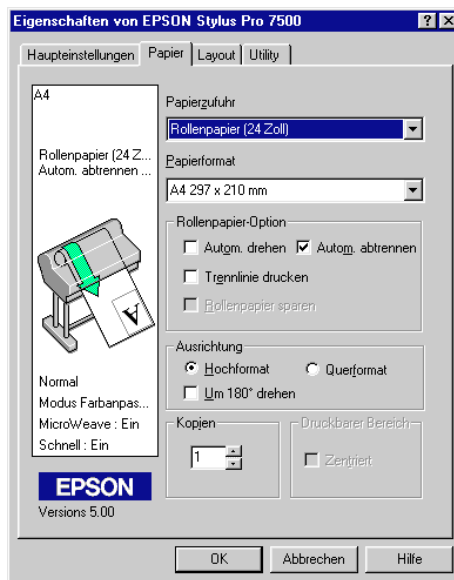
Eigenschaften von EPSON Stylus Pro 7500 ? X

Haupteinstellungen Papier Layout Utility

A4

Rollenpapier (24 Z...
Autom. abtrennen ...

Normal
Modus Farbanpas...
MicroWeave : Ein
Schnell : Ein

EPSON
Versions 5.00

Papierzufuhr
Rollenpapier (24 Zoll)

Papierformat
A4 297 x 210 mm

Rollenpapier-Option
Autom. drehen
Autom. abtrennen
Trennlinie drucken
Rollenpapier sparen

Ausrichtung
Hochformat
Querformat
Um 180° drehen

Kopien
1

Druckbarer Bereich
Zentriert

OK Abbrechen Hilfe